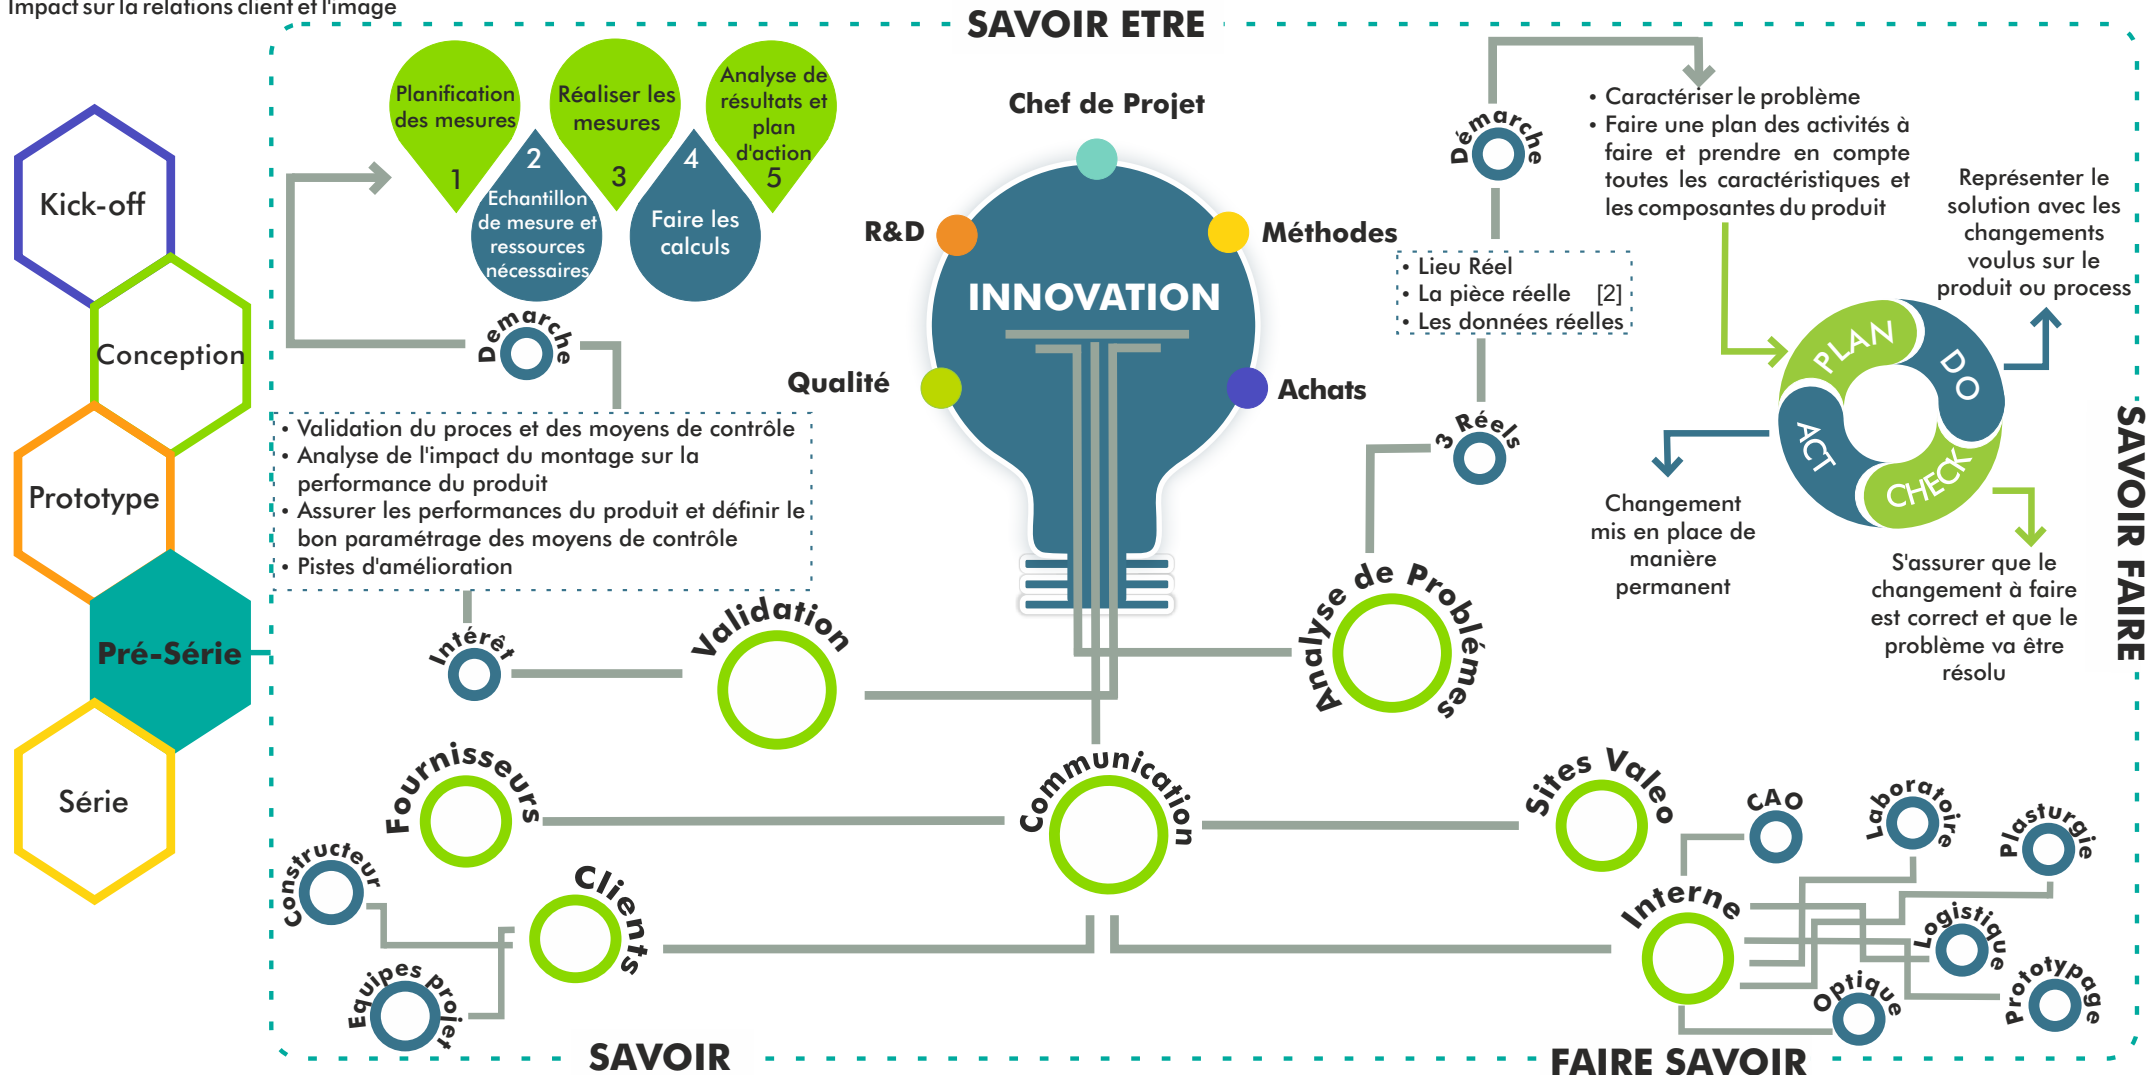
Impact sur la relations client et l'image

SAVOIR ETRE

Kick-off

Conception

Prototype

Pré-Série

Série

Planification des mesures 1

2 Echantillon de mesure et ressources nécessaires

Réaliser les mesures 3

4 Faire les calculs

Analyse de résultats et plan d'action 5

Démarche

• Validation du proces et des moyens de contrôle
• Analyse de l'impact du montage sur la performance du produit
• Assurer les performances du produit et définir le bon paramétrage des moyens de contrôle
• Pistes d'amélioration

Intérêt

Validation

Chef de Projet

R&D

Méthodes

INNOVATION

Qualité

Achats

Démarche

• Caractériser le problème
• Faire une plan des activités à faire et prendre en compte toutes les caractéristiques et les composantes du produit

• Lieu Réel
• La pièce réelle [2]
• Les données réelles

3 Réels

Analyse de Problèmes

Représenter le solution avec les changements voulus sur le produit ou process

PLAN

DO

ACT

CHECK

Changement mis en place de manière permanent

S'assurer que le changement à faire est correct et que le problème va être résolu

SAVOIR FAIRE

Fournisseurs

Communication

Sites Valeo

CAO

Laboratoire

Plasturgie

Constructeur

Clients

Equipes projet

Interne

Logistique

Optique

Prototypage

SAVOIR

FAIRE SAVOIR